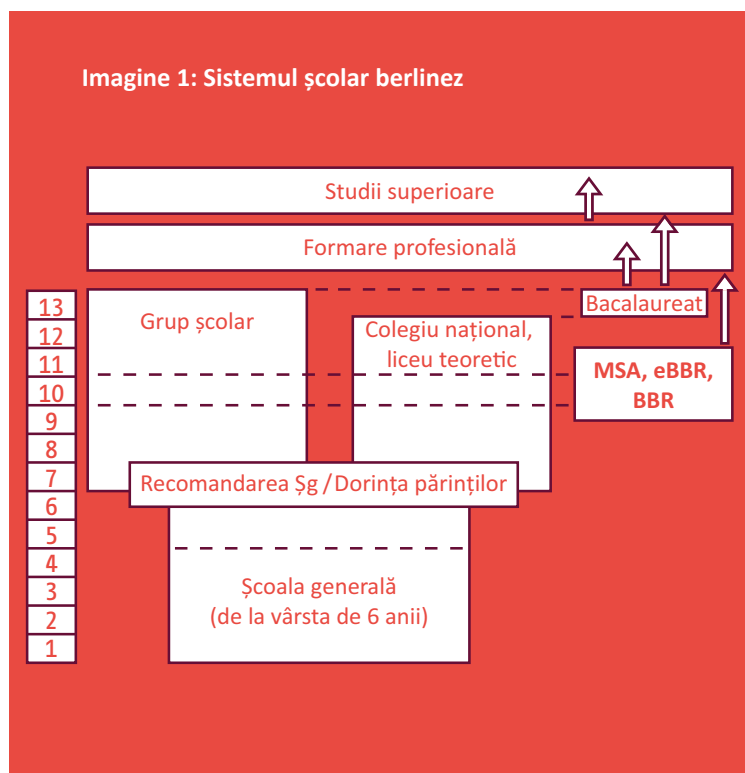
Imagine 1: Sistemul școlar berlinez

Studii superioare

Formare profesională

13
12
11
10
9
8
7
6
5
4
3
2
1

Grup școlar

Colegiu național, liceu teoretic

Bacalaureat

MSA, eBBR, BBR

Recomandarea Șg / Dorința părinților

Școala generală (de la vârsta de 6 anii)